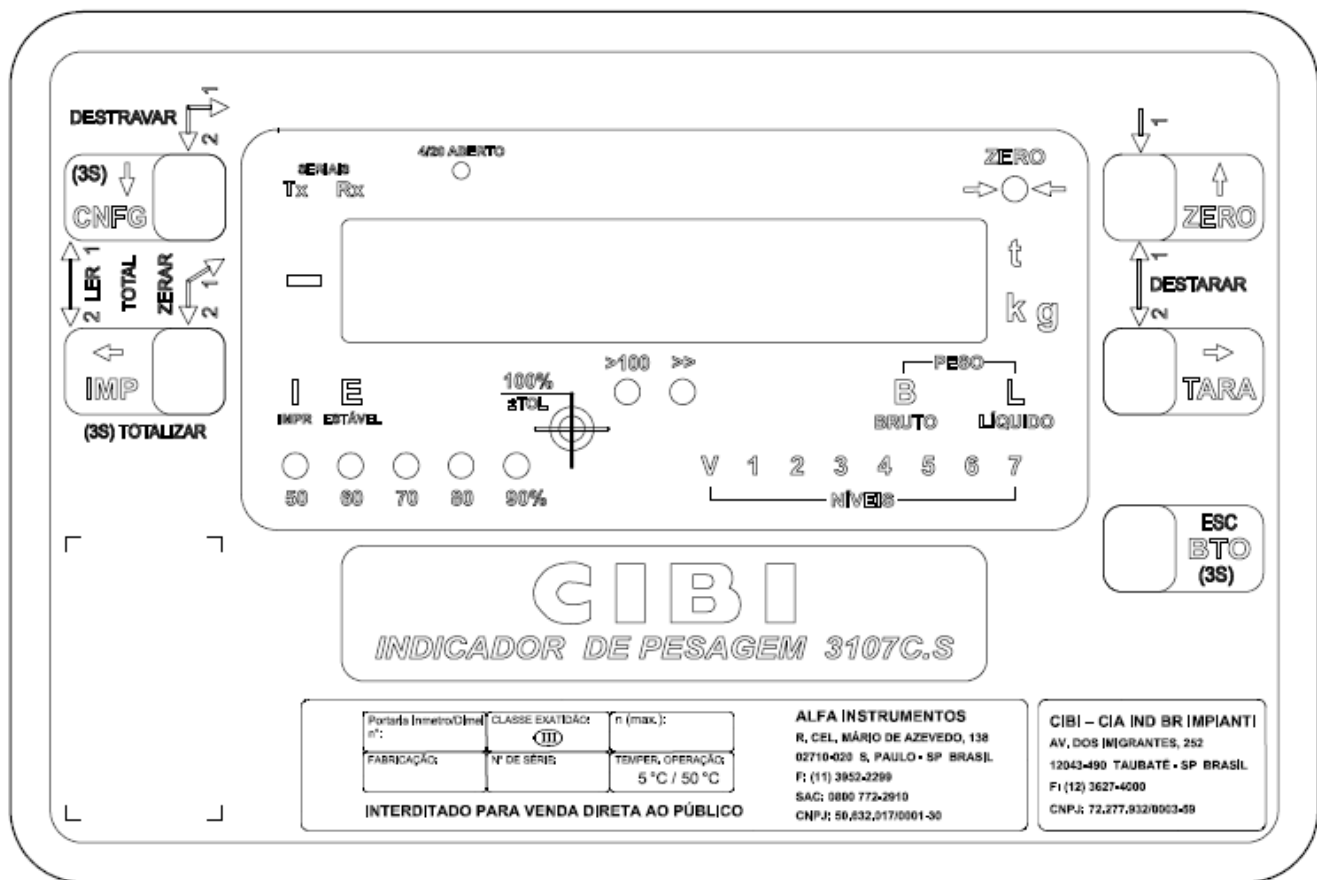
DESTRAVAR 1 2

(3S)
CNFG

1 LER 2
TOTAL
ZERAR 1 2

IMP

(3S) TOTALIZAR

SERIAIS
Tx Rx

4/20 ABERTO

ZERO

t
kg

I
IMPR

E
ESTÁVEL

100%
±TOL

>100 >>

PESO
B
BRUTO
L
LÍQUIDO

50 60 70 80 90%

V 1 2 3 4 5 6 7
NÍVEIS

1

ZERO

1
DESTARAR
2

TARA

ESC
BTO
(3S)

CIBI

INDICADOR DE PESAGEM 3107C.S

| Portaria Inmetro/Dimel nº: | CLASSE EXATIDÃO: III | n (max.): |
|---|---|---|
| FABRICAÇÃO: | Nº DE SÉRIE: | TEMPER. OPERAÇÃO: 5 °C / 50 °C |

INTERDITADO PARA VENDA DIRETA AO PÚBLICO

ALFA INSTRUMENTOS
R. CEL. MÁRIO DE AZEVEDO, 138
02710-020 S. PAULO - SP BRASIL
F: (11) 3952-2299
SAC: 0800 772-2910
CNPJ: 50.832.017/0001-30

CIBI – CIA IND BR IMPIANTI
AV. DOS IMIGRANTES, 252
12043-490 TAUBATÉ - SP BRASIL
F: (12) 3627-4000
CNPJ: 72.277.932/0003-59